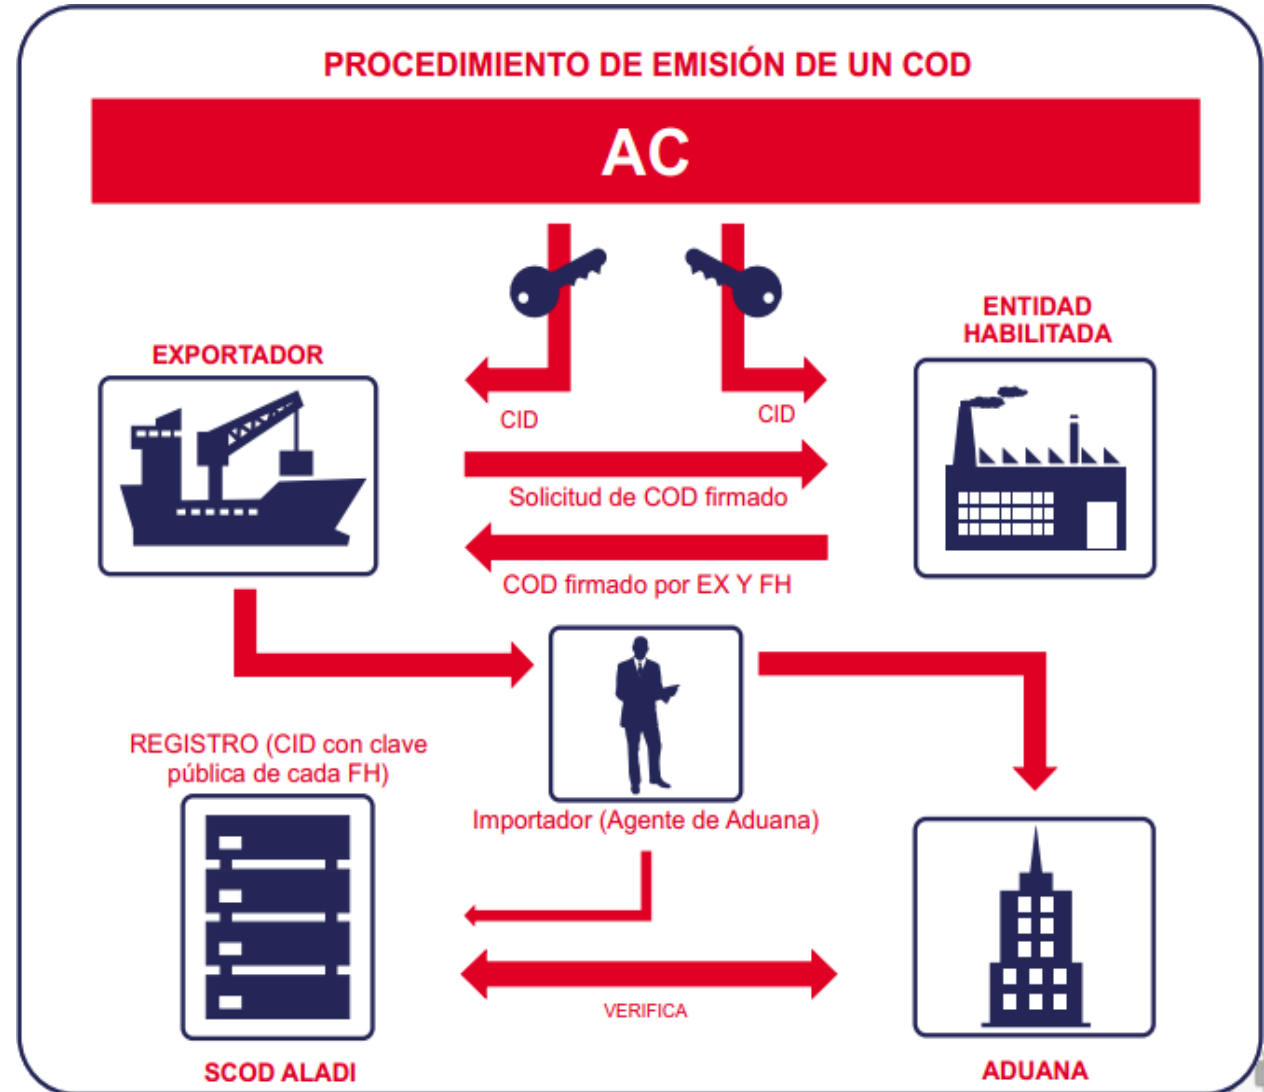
PROCEDIMIENTO DE EMISIÓN DE UN COD

AC

ENTIDAD HABILITADA

EXPORTADOR

CID

CID

Solicitud de COD firmado

COD firmado por EX Y FH

REGISTRO (CID con clave pública de cada FH)

Importador (Agente de Aduana)

VERIFICA

SCOD ALADI

ADUANA